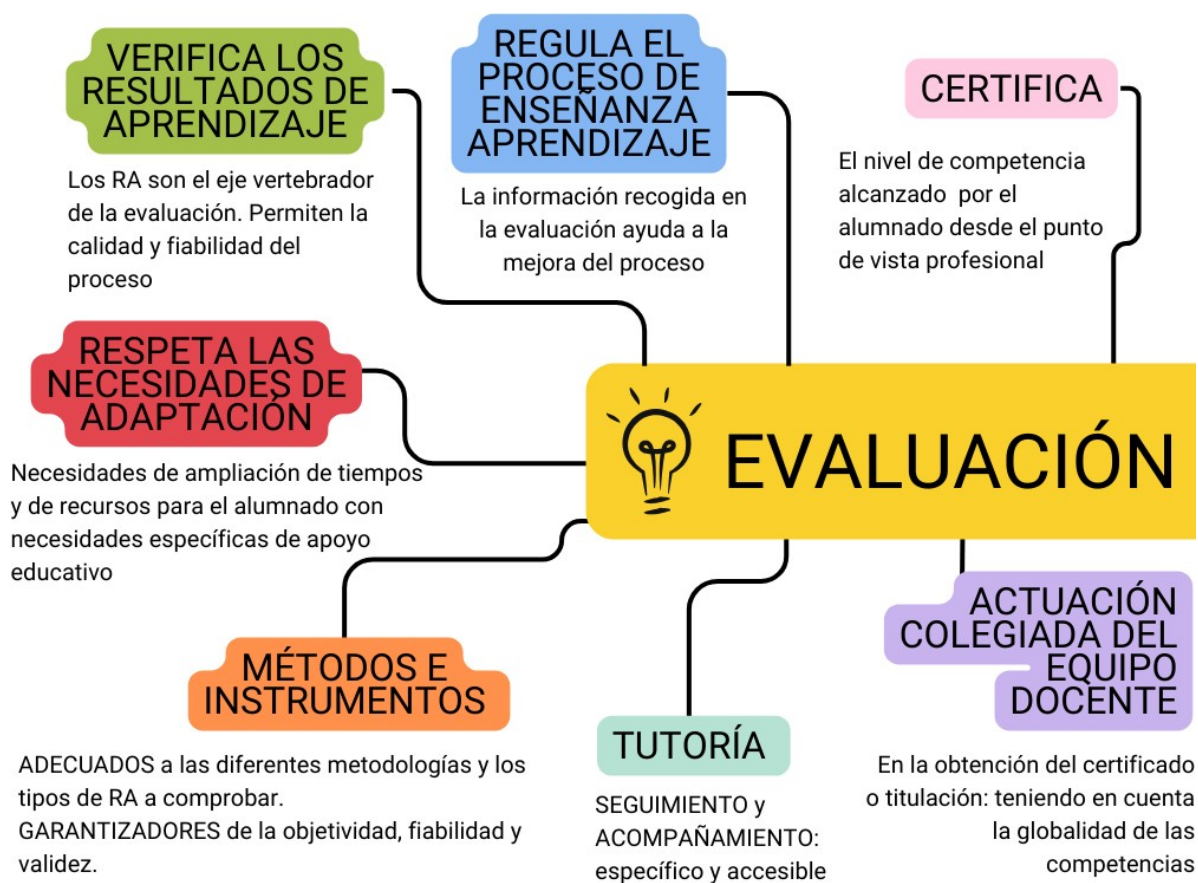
VERIFICA LOS RESULTADOS DE APRENDIZAJE

Los RA son el eje vertebrador de la evaluación. Permiten la calidad y fiabilidad del proceso

REGULA EL PROCESO DE ENSEÑANZA APRENDIZAJE

La información recogida en la evaluación ayuda a la mejora del proceso

CERTIFICA

El nivel de competencia alcanzado por el alumnado desde el punto de vista profesional

RESPETA LAS NECESIDADES DE ADAPTACIÓN

Necesidades de ampliación de tiempos y de recursos para el alumnado con necesidades específicas de apoyo educativo

EVALUACIÓN

MÉTODOS E INSTRUMENTOS

ADECUADOS a las diferentes metodologías y los tipos de RA a comprobar.
GARANTIZADORES de la objetividad, fiabilidad y validez.

TUTORÍA

SEGUIMIENTO y ACOMPAÑAMIENTO: específico y accesible

ACTUACIÓN COLEGIADA DEL EQUIPO DOCENTE

En la obtención del certificado o titulación: teniendo en cuenta la globalidad de las competencias